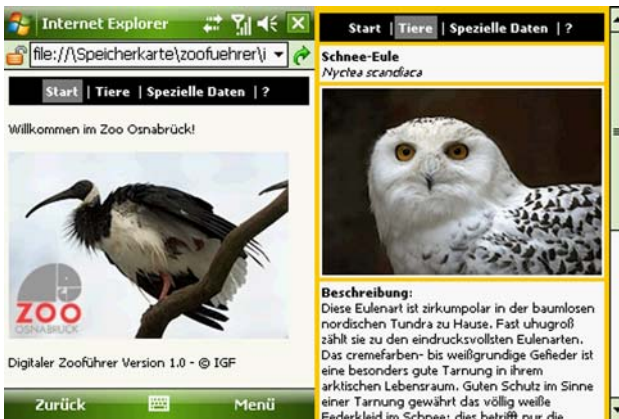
Internet Explorer

file://\Speicherkarte\zoofuehrer\i

Start | Tiere | Spezielle Daten | ?

Willkommen im Zoo Osnabrück!

ZOO OSNABRÜCK

Digitaler Zooführer Version 1.0 - © IGF

Zurück

Menü

Start | Tiere | Spezielle Daten | ?

Schnee-Eule
Nyctea scandiaca

Beschreibung:
Diese Eulenart ist zirkumpolar in der baumlosen nordischen Tundra zu Hause. Fast uhugroß zählt sie zu den eindrucksvollsten Eulenarten. Das cremefarben- bis weißgrundige Gefieder ist eine besonders gute Tarnung in ihrem arktischen Lebensraum. Guten Schutz im Sinne einer Tarnung gewährt das völlig weiße Federkleid im Schnee; dies betrifft nur die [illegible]